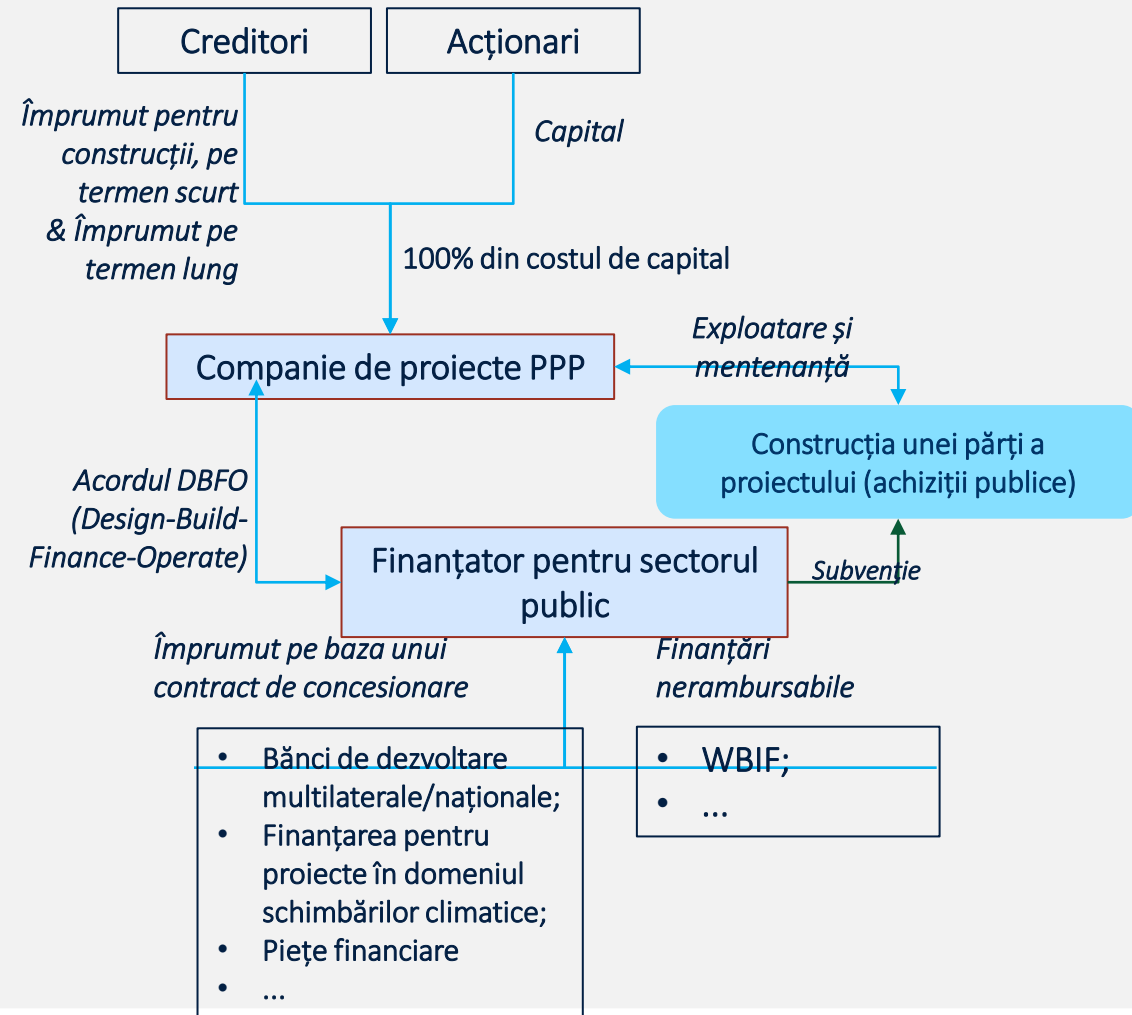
Creditori

Acționari

Împrumut pentru construcții, pe termen scurt & Împrumut pe termen lung

Capital

100% din costul de capital

Companie de proiecte PPP

Exploatare și mentenanță

Construcția unei părți a proiectului (achiziții publice)

Acordul DBFO (Design-Build-Finance-Operate)

Finanțator pentru sectorul public

Subvenție

Împrumut pe baza unui contract de concesionare

Finanțări nerambursabile

- Bănci de dezvoltare multilaterale/naționale;
- Finanțarea pentru proiecte în domeniul schimbărilor climatice;
- Piețe financiare
- ...

- WBIF;
- ...